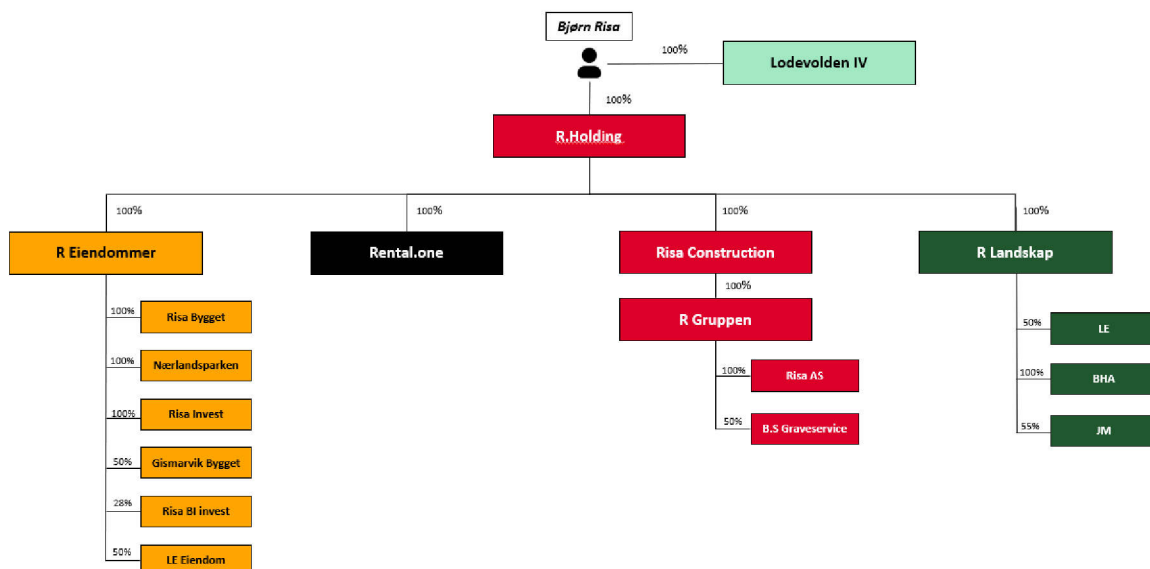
Bjørn Risa

100%

Lodevolden IV

100%

R.Holding

100%
R Eiendommer

100%
Rental.one

100%
Risa Construction

100%
R Landskap

100%
Risa Bygget

100%
Nærlandsparken

100%
Risa Invest

50%
Gismarvik Bygget

28%
Risa BI invest

50%
LE Eiendom

100%
R Gruppen

100%
Risa AS

50%
B.S Graveservice

50%
LE

100%
BHA

55%
JM